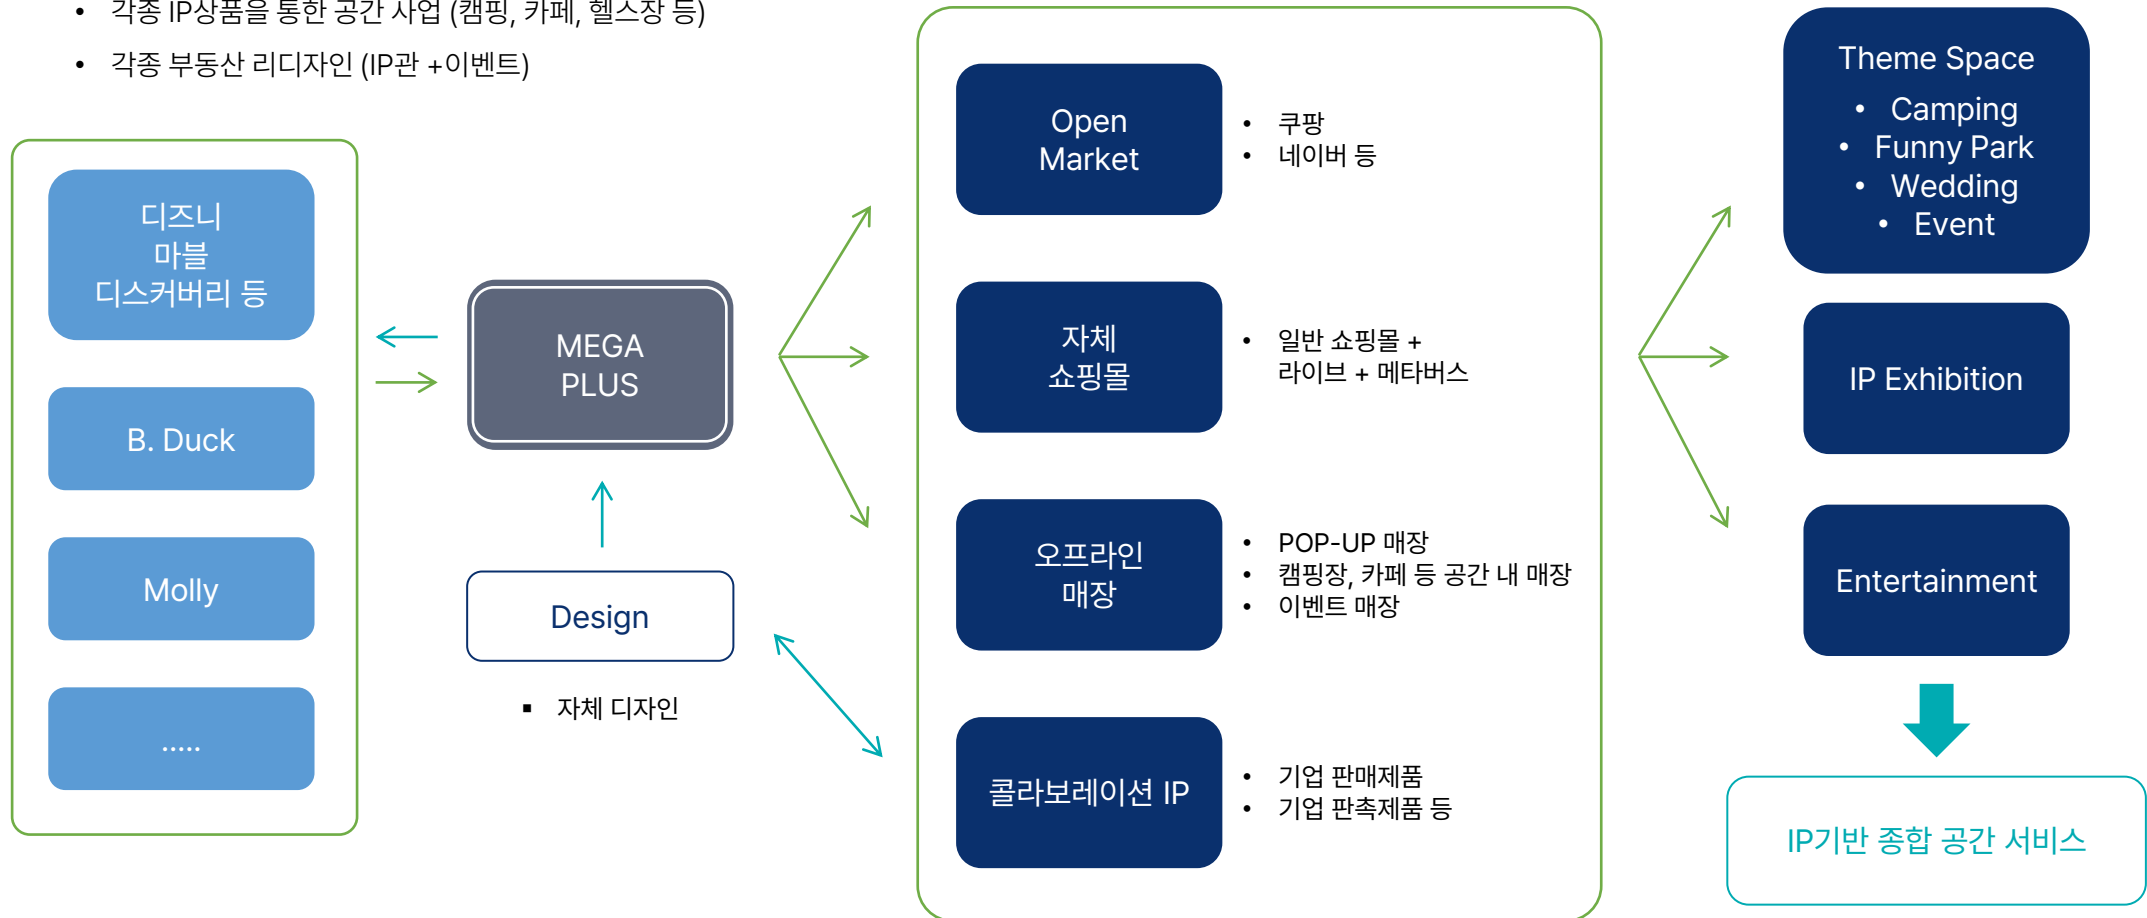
• 각종 IP상품을 통한 공간 사업 (캠핑, 카페, 헬스장 등)
• 각종 부동산 리디자인 (IP관 +이벤트)

디즈니
마블
디스커버리 등

B. Duck

Molly

.....

MEGA PLUS

Design

▪ 자체 디자인

Open Market

• 쿠팡
• 네이버 등

자체 쇼핑몰

• 일반 쇼핑몰 + 라이브 + 메타버스

오프라인 매장

• POP-UP 매장
• 캠핑장, 카페 등 공간 내 매장
• 이벤트 매장

콜라보레이션 IP

• 기업 판매제품
• 기업 판촉제품 등

Theme Space
• Camping
• Funny Park
• Wedding
• Event

IP Exhibition

Entertainment

IP기반 종합 공간 서비스